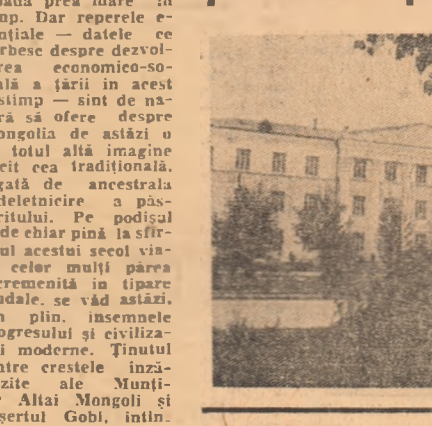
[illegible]adă prea mare în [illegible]mp. Dar reperele e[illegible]nțiale — datele ce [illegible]rbesc despre dezvol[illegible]rea economico-so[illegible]ală a țării în acest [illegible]stimp — sînt de na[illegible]ră să ofere despre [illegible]ongolia de astăzi o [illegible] totul altă imagine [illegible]cît cea tradițională, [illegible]gată de ancestrala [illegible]deletnicire a păs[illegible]ritului. Pe podișul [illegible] de chiar pînă la sfîr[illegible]ul acestui secol via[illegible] celor mulți părea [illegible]remenită în tipare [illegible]dale, se văd astăzi, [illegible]n plin, însemnele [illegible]ogresului și civiliza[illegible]i moderne. Ținutul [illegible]ntre crestele înză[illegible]zite ale Munți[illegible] Altai Mongoli și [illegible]șertul Gobi, întin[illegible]